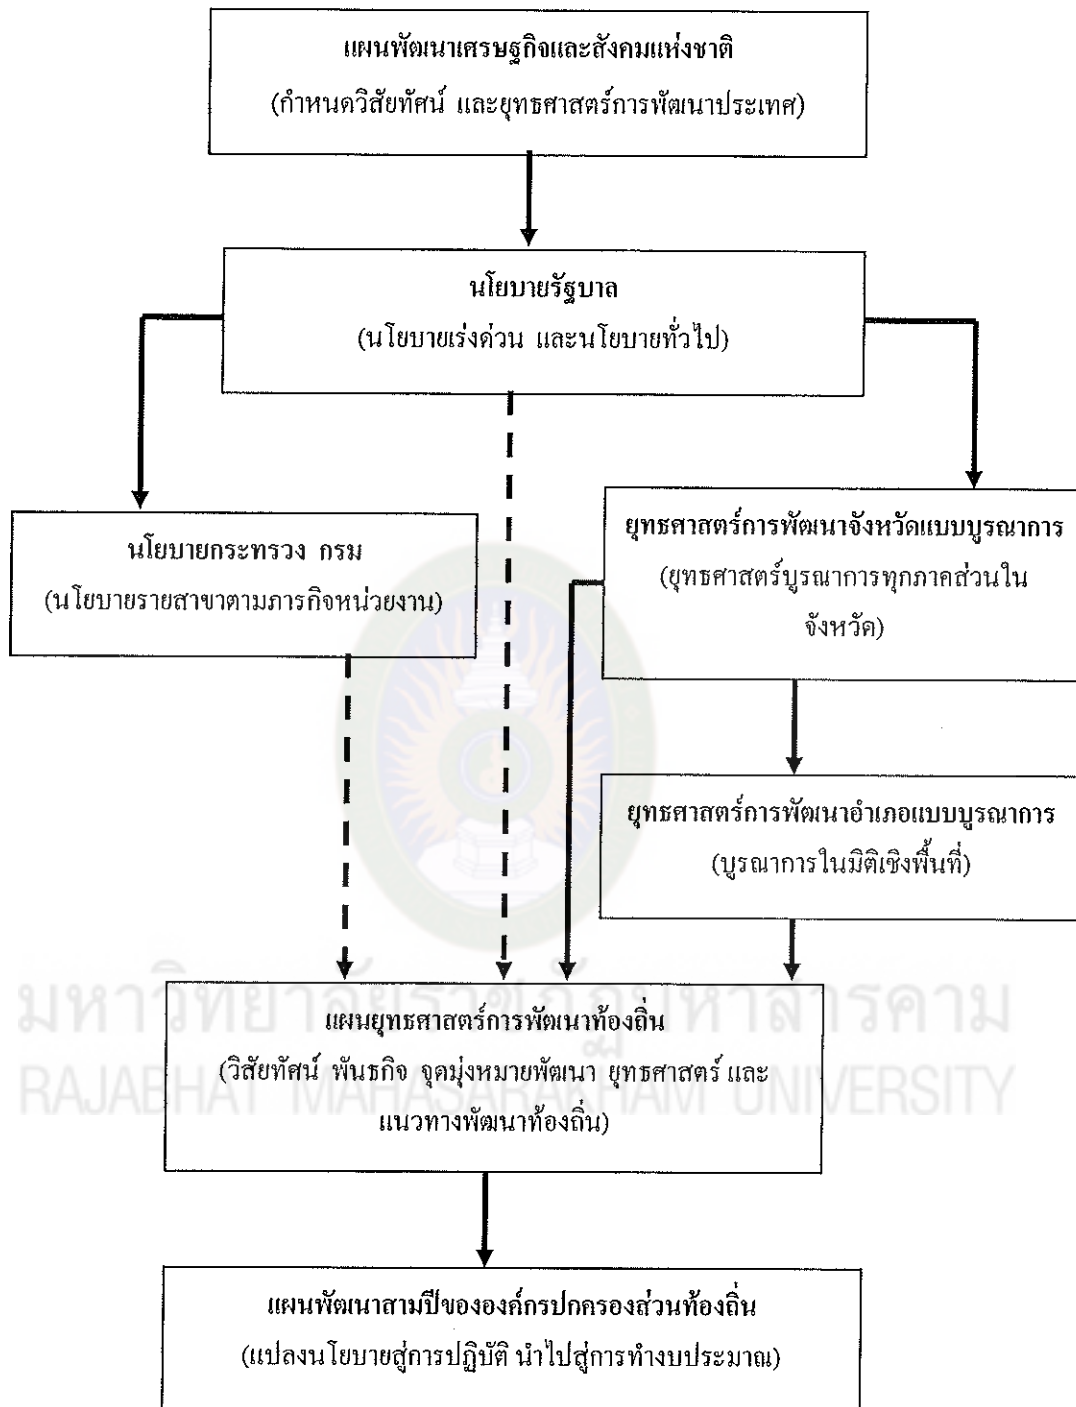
แผนพัฒนาเศรษฐกิจและสังคมแห่งชาติ
(กำหนดวิสัยทัศน์ และยุทธศาสตร์การพัฒนาประเทศ)

นโยบายรัฐบาล
(นโยบายเร่งด่วน และนโยบายทั่วไป)

นโยบายกระทรวง กรม
(นโยบายรายสาขาตามภารกิจหน่วยงาน)

ยุทธศาสตร์การพัฒนาจังหวัดแบบบูรณาการ
(ยุทธศาสตร์บูรณาการทุกภาคส่วนในจังหวัด)

ยุทธศาสตร์การพัฒนาอำเภอแบบบูรณาการ
(บูรณาการในมิติเชิงพื้นที่)

มหาวิทยาลัยราชภัฏมหาสารคาม
RAJABHAT MAHASARAKHAM UNIVERSITY

แผนยุทธศาสตร์การพัฒนาท้องถิ่น
(วิสัยทัศน์ พันธกิจ จุดมุ่งหมายพัฒนา ยุทธศาสตร์ และแนวทางพัฒนาท้องถิ่น)

แผนพัฒนาสามปีขององค์กรปกครองส่วนท้องถิ่น
(แปลงนโยบายสู่การปฏิบัติ นำไปสู่การทำงบประมาณ)